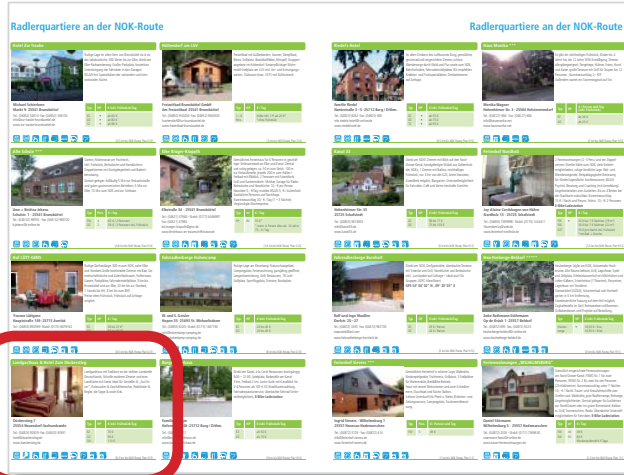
Radlerquartiere an der NOK-Route

Radlerquartiere an der NOK-Route

Hotel Zur Fonden

Michael Schierhorn
Markt 9 · 25557 Beldorf

Mühlenhof am LAV

Ferienhäuser Mühlenhof GmbH
Am Ferienhof 2 · 25557 Beldorf

Haus Moritz ***

Monika Wagner
Holtenauer Str. 2

Elfe Schenk ***

Elbe Oase

Landgasthof Meyer

Haus Kiesel

Ostsee-Boardinghaus

Ferienhof Glosemeyer

Landgasthaus & Hotel Zum Siebenstieg

Siebenstieg 1
25551 Hennstedt-Seeberg

Ferienwohnung Zwei-Söht

Ferienhof Jansen ***

Ferienwohnungen „Wiese Weideblick“

Daniel Schumann
Wilhelmsburg 9 · 25557 Osterrönfeld

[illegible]